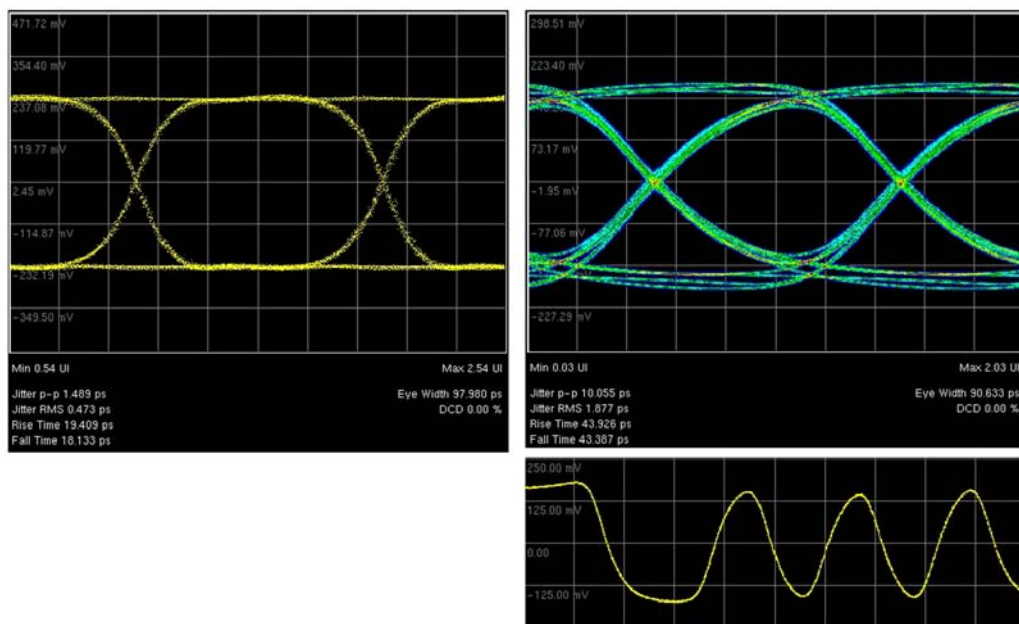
471.72 mV
354.40 mV
237.08 mV
119.77 mV
2.45 mV
-114.87 mV
-232.19 mV
-349.50 mV

Min 0.54 UI
Max 2.54 UI
Jitter p-p 1.489 ps
Jitter RMS 0.473 ps
Rise Time 19.409 ps
Fall Time 18.133 ps
Eye Width 97.980 ps
DCD 0.00 %

298.51 mV
223.40 mV
73.17 mV
-1.95 mV
-77.06 mV
-227.29 mV

Min 0.03 UI
Max 2.03 UI
Jitter p-p 10.055 ps
Jitter RMS 1.877 ps
Rise Time 43.926 ps
Fall Time 43.387 ps
Eye Width 90.633 ps
DCD 0.00 %

250.00 mV
125.00 mV
0.00
-125.00 mV